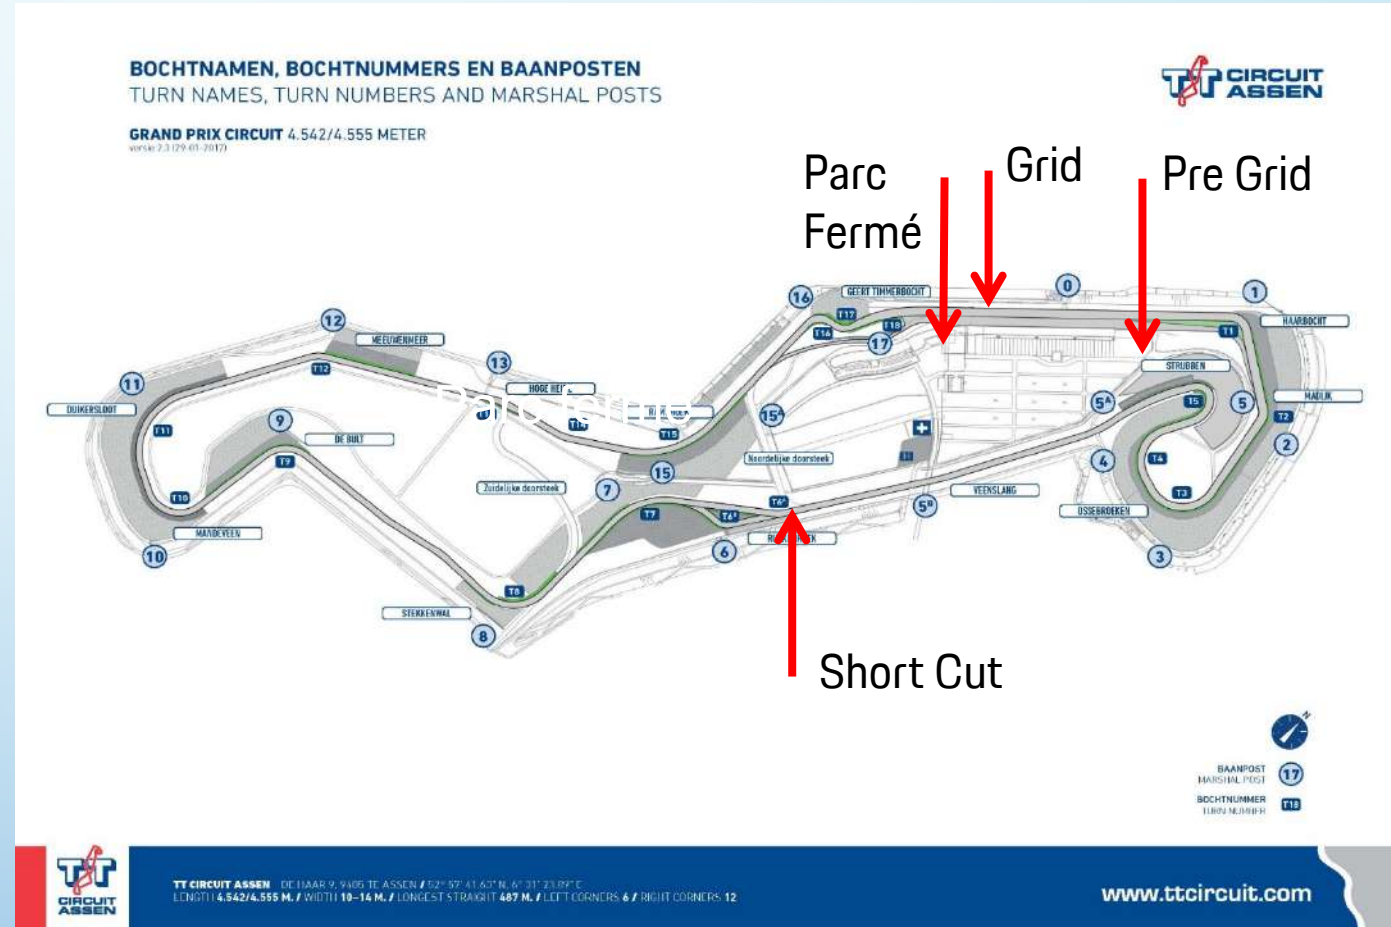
BOCHTNAMEN, BOCHTNUMMERS EN BAANPOSTEN
TURN NAMES, TURN NUMBERS AND MARSHAL POSTS

CIRCUIT ASSEN

GRAND PRIX CIRCUIT 4.542/4.555 METER
versie 2.3 (29-01-2017)

Parc Fermé

Grid

Pre Grid

GEERT TIMMERBOCHT
HAARBOCHT
STRUBBEN
MADIJK
OSSEBROEKEN
VEENSLANG
Noordelijke doorsteek
Zuidelijke doorsteek
RA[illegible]
HOGE HEI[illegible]
MEEUWENMEER
DE BULT
DUIKERSLOOT
MANDEVEEN
STEKKENWAL
R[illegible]K

Short Cut

0 1 2 3 4 5 5A 5B 6 7 8 9 10 11 12 13 15 15A 16 17
T1 T2 T3 T4 T5 T6A T6B T7 T8 T9 T10 T11 T12 T14 T15 T16 T17 T18

BAANPOST
MARSHAL POST
BOCHTNUMMER
TURN NUMBER

CIRCUIT ASSEN
TT CIRCUIT ASSEN DE HAAR 9, 9405 TE ASSEN / 52° 57' 41.63" N, 6° 31' 23.89" E
LENGTH 4.542/4.555 M. / WIDTH 10–14 M. / LONGEST STRAIGHT 487 M. / LEFT CORNERS 6 / RIGHT CORNERS 12
www.ttcircuit.com